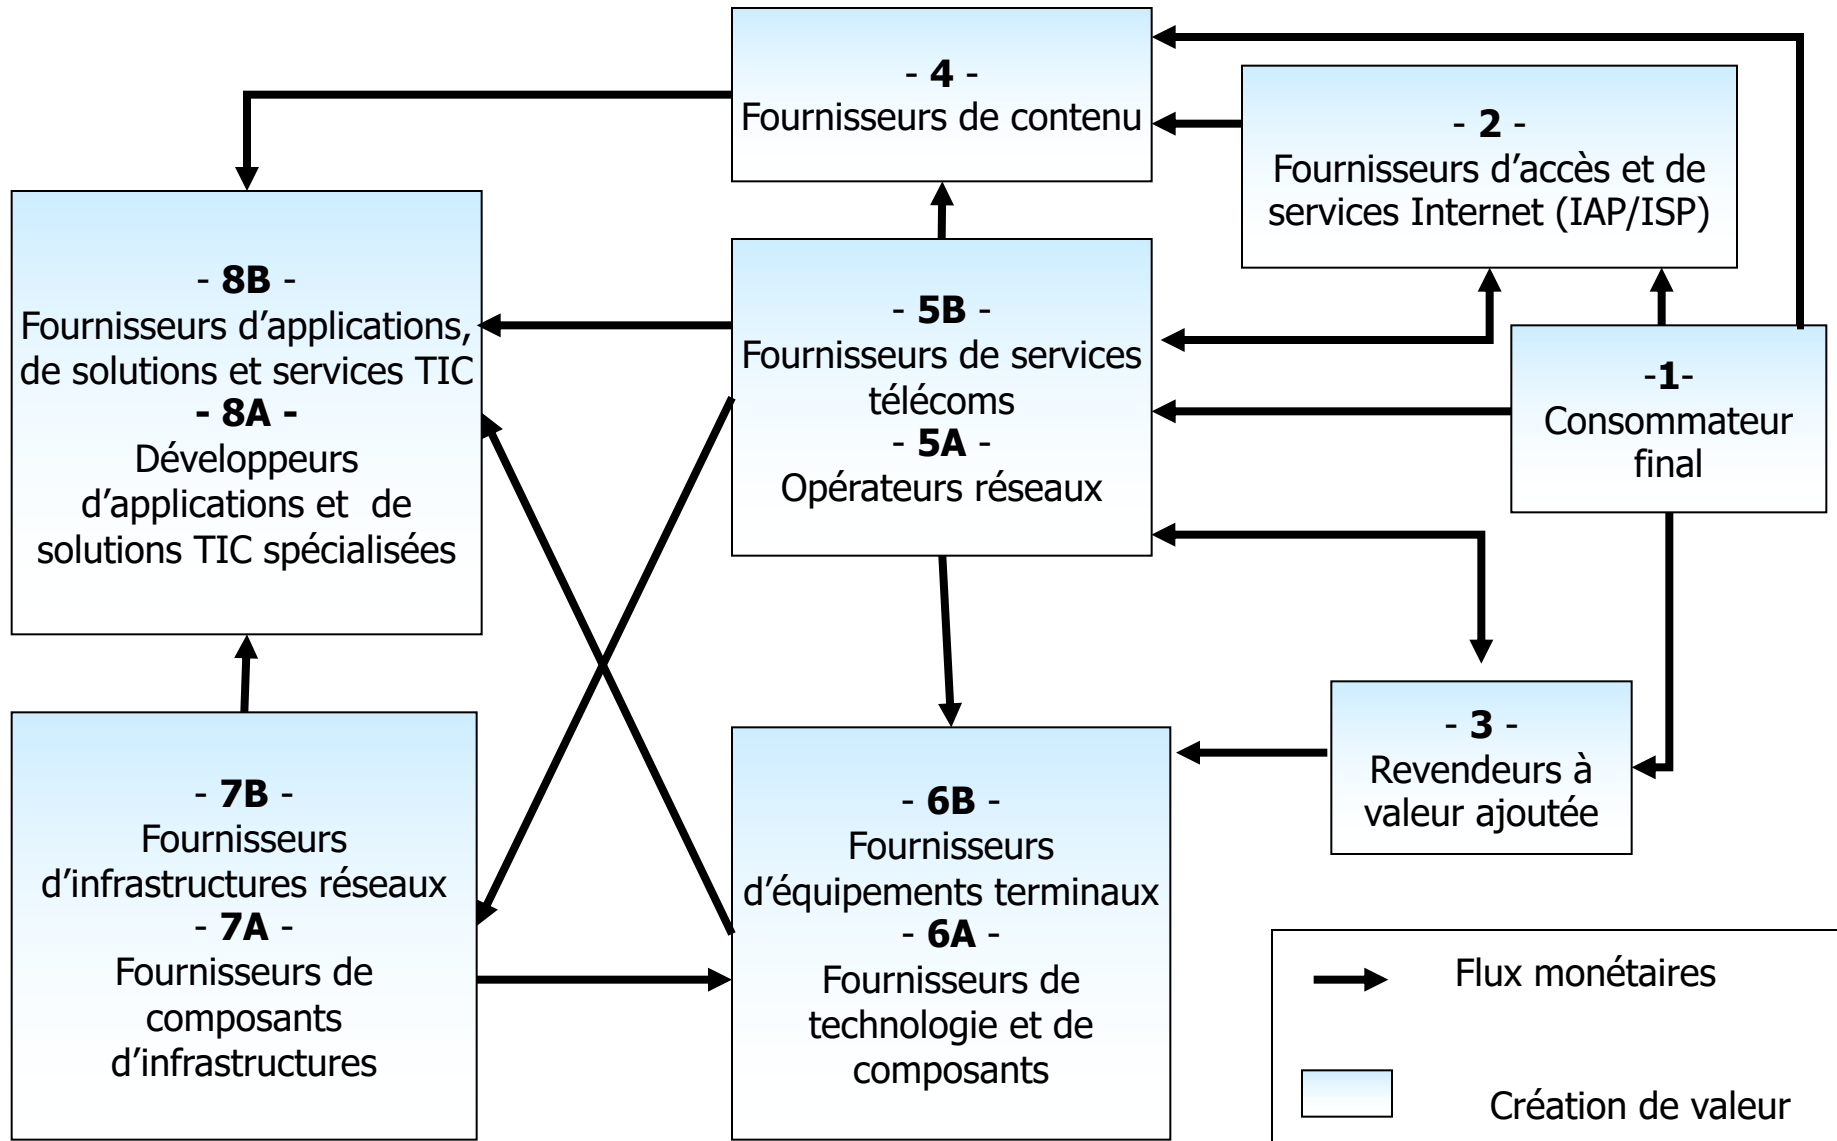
- **4** -
Fournisseurs de contenu

- **2** -
Fournisseurs d'accès et de services Internet (IAP/ISP)

- **8B** -
Fournisseurs d'applications, de solutions et services TIC
**- 8A -**
Développeurs d'applications et de solutions TIC spécialisées

- **5B** -
Fournisseurs de services télécoms
- **5A** -
Opérateurs réseaux

-**1**-
Consommateur final

- **3** -
Revendeurs à valeur ajoutée

- **7B** -
Fournisseurs d'infrastructures réseaux
- **7A** -
Fournisseurs de composants d'infrastructures

- **6B** -
Fournisseurs d'équipements terminaux
- **6A** -
Fournisseurs de technologie et de composants

Flux monétaires

Création de valeur